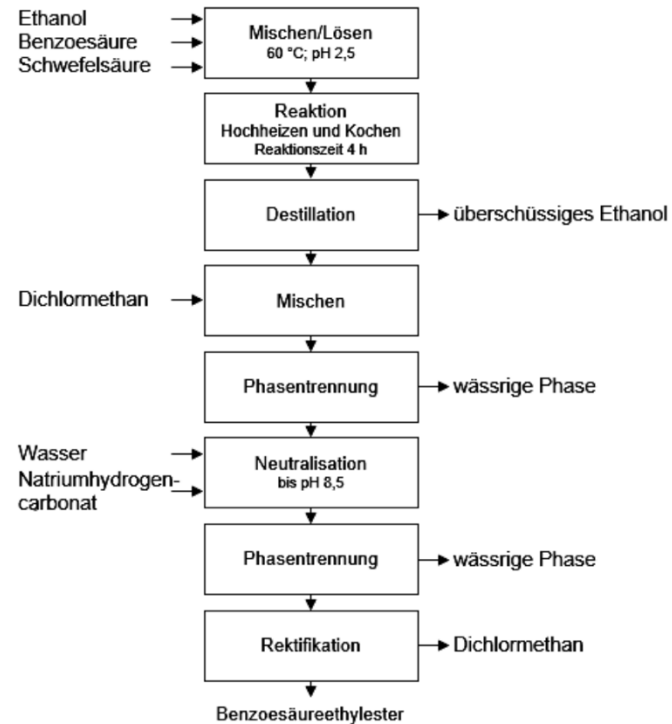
Ethanol
Benzoesäure
Schwefelsäure

Mischen/Lösen
60 °C; pH 2,5

Reaktion
Hochheizen und Kochen
Reaktionszeit 4 h

Destillation

überschüssiges Ethanol

Dichlormethan

Mischen

Phasentrennung

wässrige Phase

Wasser
Natriumhydrogencarbonat

Neutralisation
bis pH 8,5

Phasentrennung

wässrige Phase

Rektifikation

Dichlormethan

Benzoesäureethylester